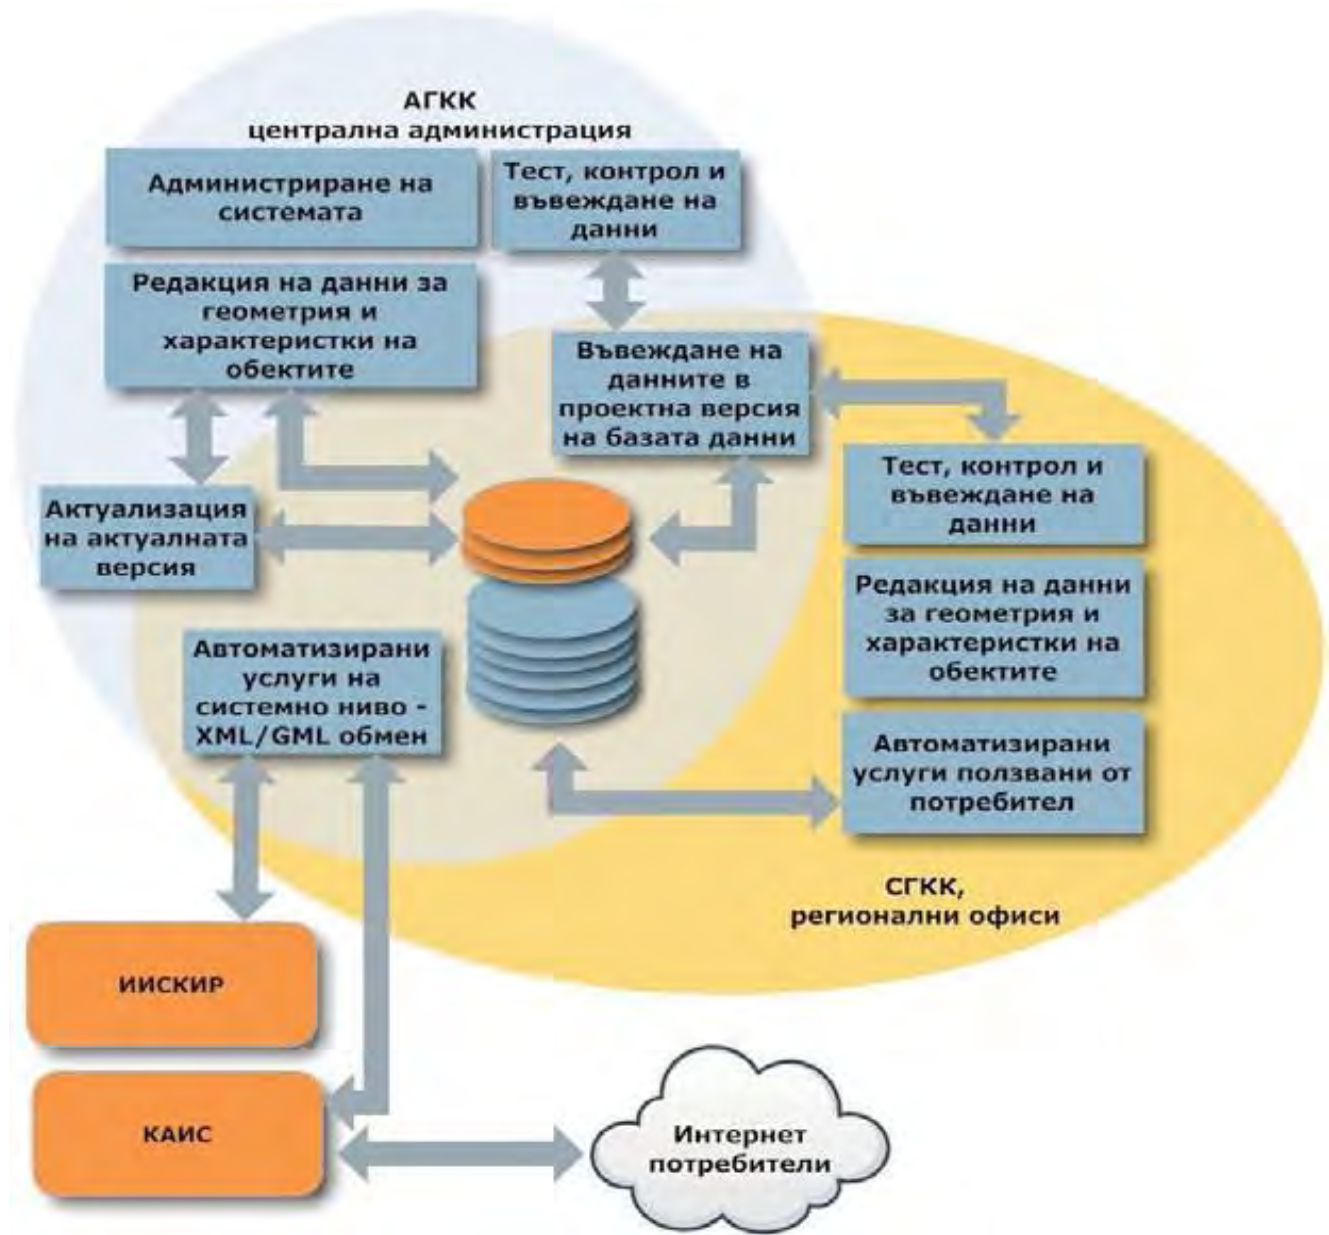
АГКК
централна администрация

Администриране на системата

Тест, контрол и въвеждане на данни

Редакция на данни за геометрия и характеристки на обектите

Въвеждане на данните в проектна версия на базата данни

Тест, контрол и въвеждане на данни

Актуализация на актуалната версия

Редакция на данни за геометрия и характеристки на обектите

Автоматизирани услуги на системно ниво - XML/GML обмен

Автоматизирани услуги ползвани от потребител

СГКК,
регионални офиси

ИИСКИР

КАИС

Интернет потребители